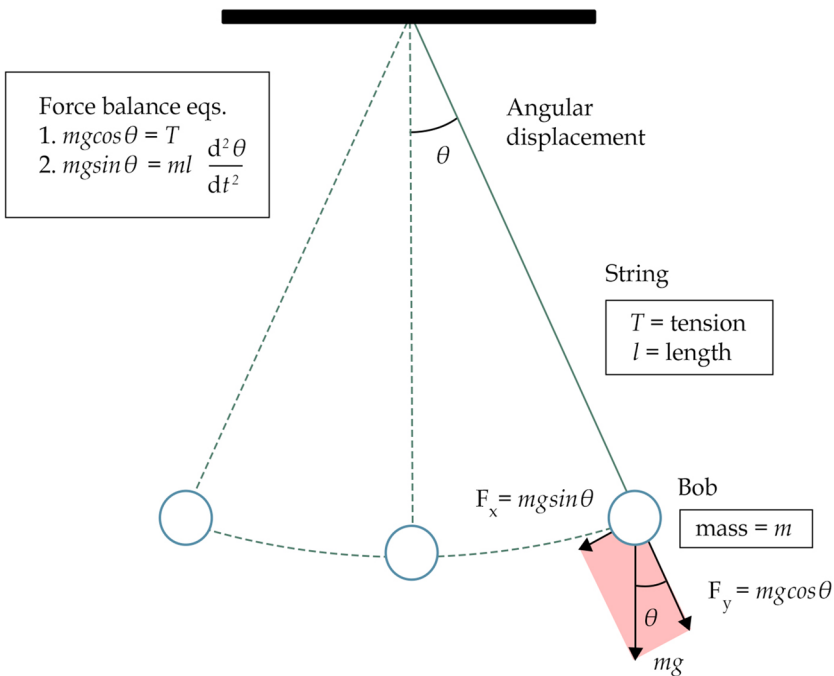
Force balance eqs.
1. $mgcos\theta = T$
2. $mgsin\theta = ml \frac{d^2\theta}{dt^2}$

Angular displacement

$\theta$

String

$T$ = tension
$l$ = length

Bob

mass = $m$

$F_x = mgsin\theta$

$F_y = mgcos\theta$

$\theta$

$mg$